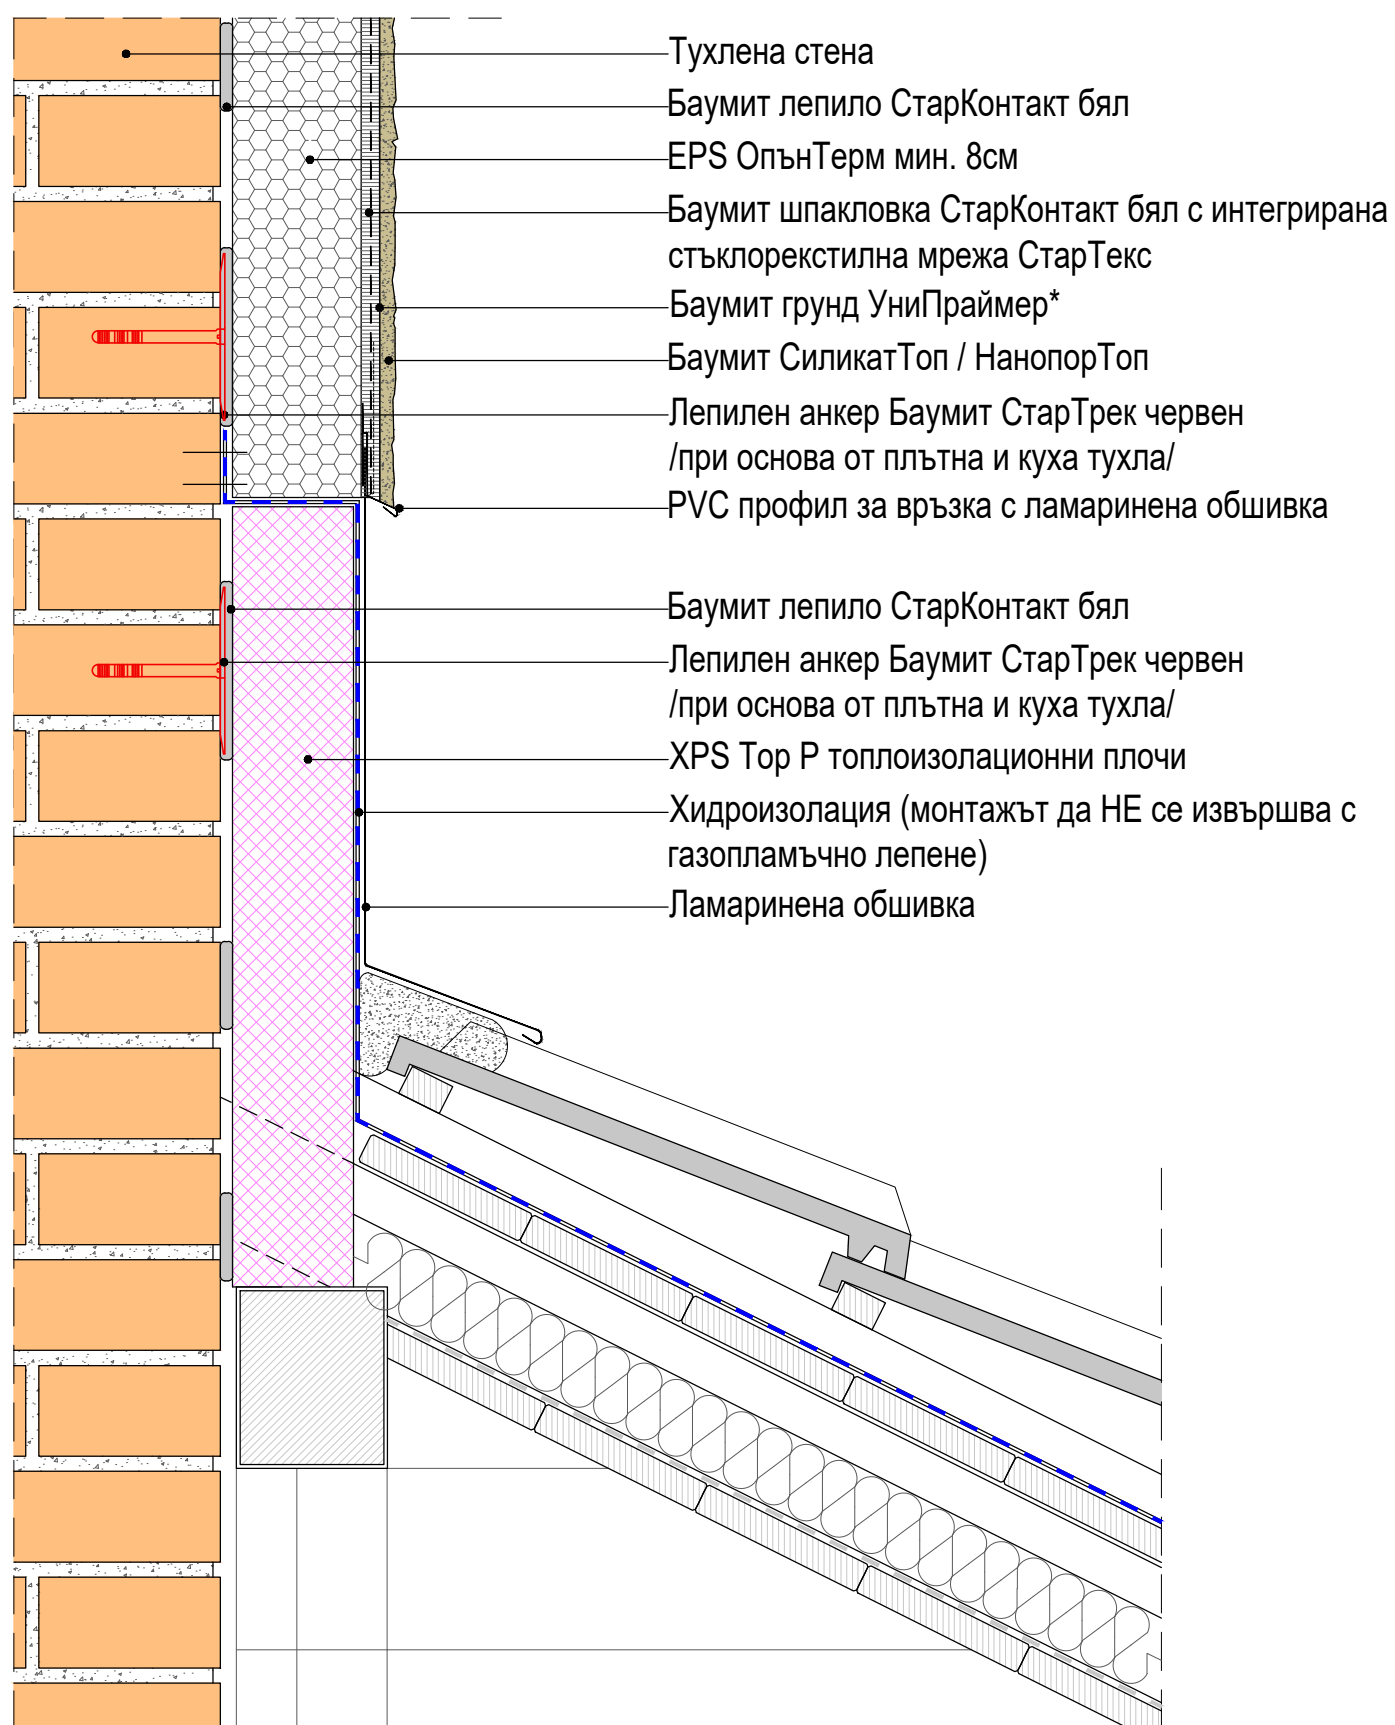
Тухлена стена
Баумит лепило СтарКонтакт бял
EPS ОпънТерм мин. 8см
Баумит шпакловка СтарКонтакт бял с интегрирана стъклорекстилна мрежа СтарТекс
Баумит грунд УниПраймер*
Баумит СиликатТоп / НанопорТоп
Лепилен анкер Баумит СтарТрек червен /при основа от плътна и куха тухла/
PVC профил за връзка с ламаринена обшивка

Баумит лепило СтарКонтакт бял
Лепилен анкер Баумит СтарТрек червен /при основа от плътна и куха тухла/
XPS Top P топлоизолационни плочи
Хидроизолация (монтажът да НЕ се извършва с газопламъчно лепене)
Ламаринена обшивка